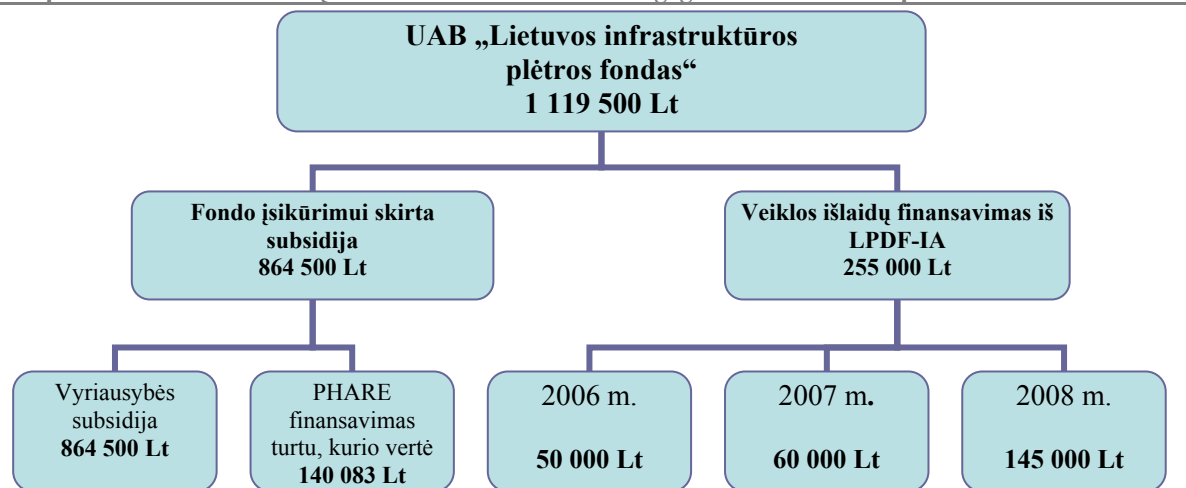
UAB „Lietuvos infrastruktūros plėtros fondas“
1 119 500 Lt

Fondo įsikūrimui skirta subsidija
864 500 Lt

Veiklos išlaidų finansavimas iš LPDF-IA
255 000 Lt

Vyriausybės subsidija
864 500 Lt

PHARE finansavimas turtu, kurio vertė
140 083 Lt

2006 m.
50 000 Lt

2007 m.
60 000 Lt

2008 m.
145 000 Lt